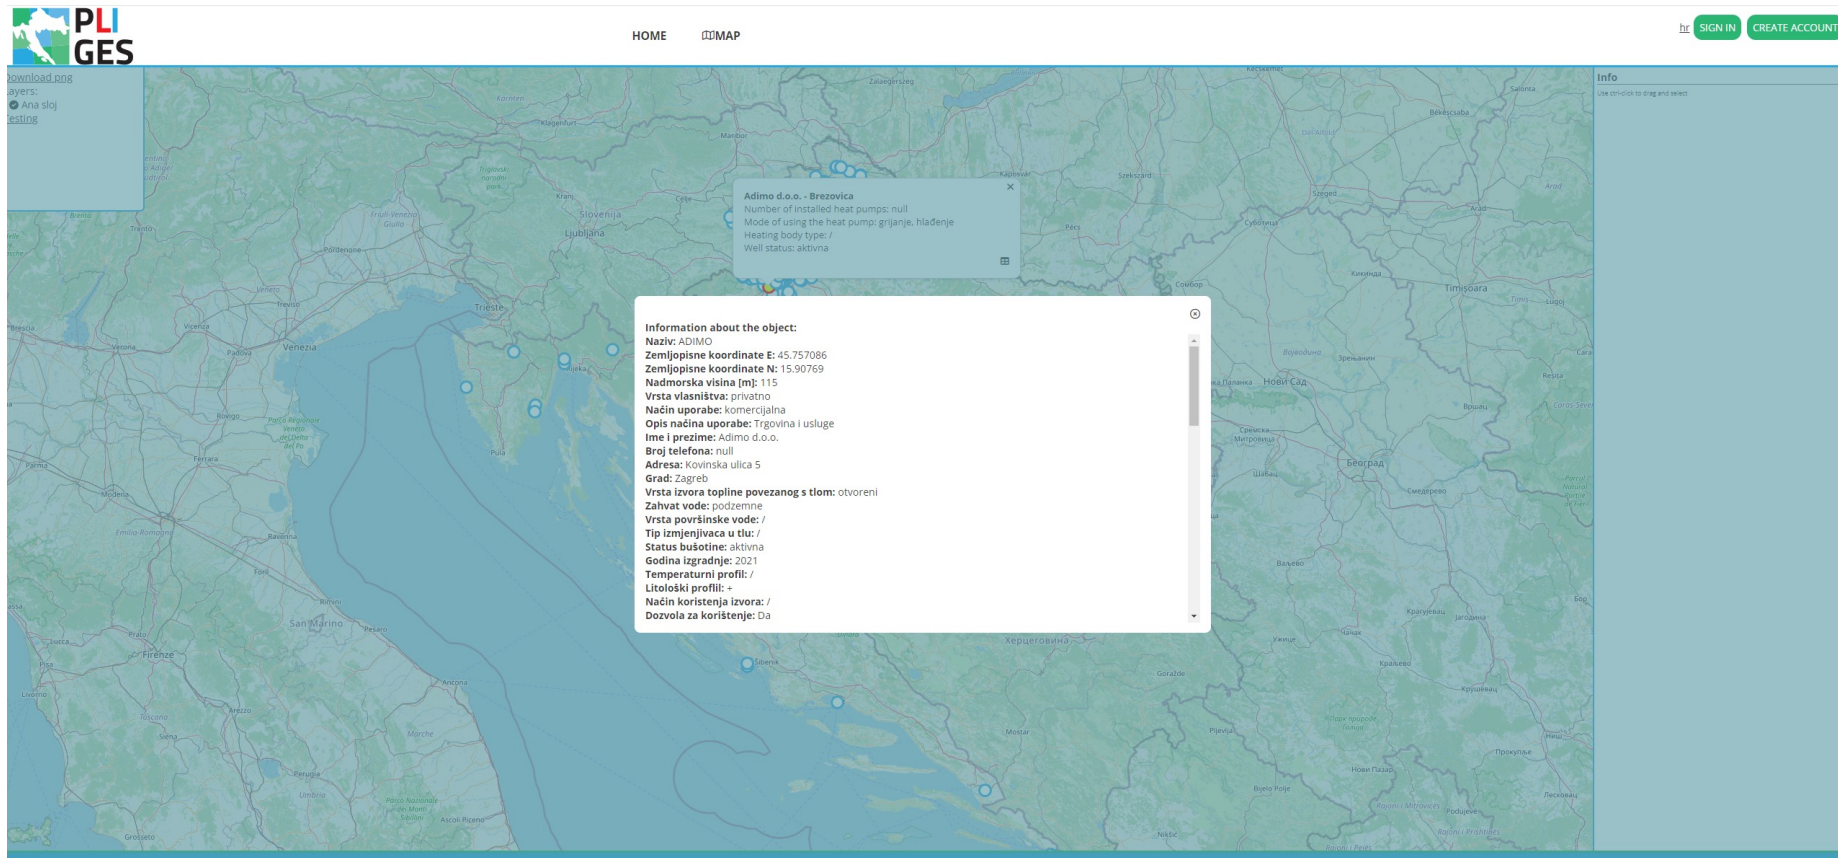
PLI GES

HOME MAP

hr SIGN IN CREATE ACCOUNT

Download png
Layers:
Ana sloj
Testing

Info
Use ctrl-click to drag and select

Adimo d.o.o. - Brezovica
Number of installed heat pumps: null
Mode of using the heat pump: grijanje, hlađenje
Heating body type: /
Well status: aktivna

Information about the object:
Naziv: ADIMO
Zemljopisne koordinate E: 45.757086
Zemljopisne koordinate N: 15.90769
Nadmorska visina [m]: 115
Vrsta vlasništva: privatno
Način uporabe: komercijalna
Opis načina uporabe: Trgovina i usluge
Ime i prezime: Adimo d.o.o.
Broj telefona: null
Adresa: Kovinska ulica 5
Grad: Zagreb
Vrsta izvora topline povezanog s tlom: otvoreni
Zahvat vode: podzemne
Vrsta površinske vode: /
Tip izmjenjivaca u tlu: /
Status bušotine: aktivna
Godina izgradnje: 2021
Temperaturni profil: /
Litološki profil: +
Način koristenja izvora: /
Dozvola za korištenje: Da

Zalaegerszeg Klagenfurt Maribor Slovenija Ljubljana Kranj Trieste Venezia Padova Verona Vicenza Treviso Pordenone Trento Brescia Parma Modena Ferrara Ravenna Rovigo Rijeka Pula Forlì San Marino Pesaro Rimini Firenze Prato Pisa Lucca Livorno Arezzo Siena Perugia Ancona Grosseto Umbria Marche Ascoli Piceno Šibenik Split Mostar Pécs Szeged Arad Timișoara Lugoj Reșița Subotica Kikinda Сомбор Нови Сад Vojvodina Зрењанин Вршац Сремска Митровица Шабац Београд Смедерево Ваљево Крагујевац Краљево Крушевац Ужице Чачак Нови Пазар Пријепоље Прокупље Лесковац Podujevë Pljevlja Bijelo Polje Nikšić Goražde Херцеговина Szekszárd Kaposvár Békéscsaba Salonta Kecskemét Karnten Cese